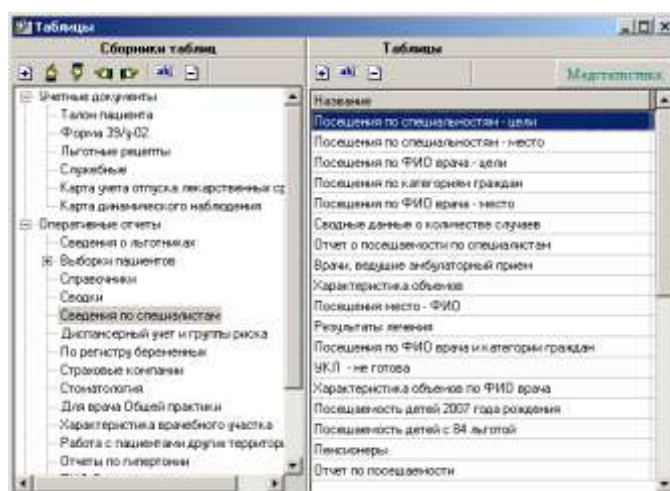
Таблицы

Сборники таблиц

Учетные документы
Талон пациента
Форма 39/у-02
Льготные рецепты
Служебные
Карта учета отпуска лекарственных ср
Карта динамического наблюдения
Оперативные отчеты
Сведения о льготниках
Выборки пациентов
Справочники
Сводки
Сведения по специалистам
Диспансерный учет и группы риска
По регистру беременных
Страховые компании
Стоматология
Для врача Общей практики
Характеристика врачебного участка
Работа с пациентами других территор
Отчеты по гипертонии

Таблицы

Мастер таблиц

| Название |
|---|
| Посещения по специальностям - цели |
| Посещения по специальностям - место |
| Посещения по ФИО врача - цели |
| Посещения по категориям граждан |
| Посещения по ФИО врача - место |
| Сводные данные о количестве случаев |
| Отчет о посещаемости по специалистам |
| Врачи, ведущие амбулаторный прием |
| Характеристика объемов |
| Посещения место - ФИО |
| Результаты лечения |
| Посещения по ФИО врача и категории граждан |
| УКЛ - не готова |
| Характеристика объемов по ФИО врача |
| Посещаемость детей 2007 года рождения |
| Посещаемость детей с 84 льготой |
| Пенсионеры |
| Отчет по посещаемости |